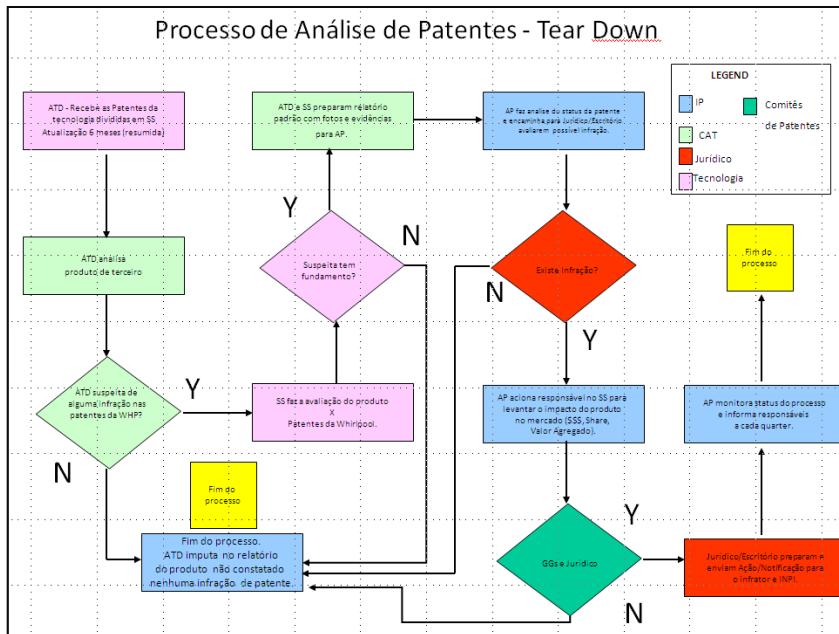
Processo de Análise de Patentes - Tear Down

LEGEND

IP

Comitês de Patentes

CAT

Jurídico

Tecnologia

ATD - Recebe as Patentes da tecnologia divididas em SS. Atualização 6 meses (resumida)

ATD analisa produto de terceiro

ATD suspeita de alguma infração nas patentes da WHP?

Y

N

SS faz a avaliação do produto X Patentes da Whirlpool.

Suspeita tem fundamento?

Y

N

ATD e SS preparam relatório padrão com fotos e evidências para AP.

AP faz análise do status da patente e encaminha para Jurídico/Escritório avaliarem possível infração.

Existe Infração?

N

Y

AP aciona responsável no SS para levantar o impacto do produto no mercado ($$$, Share, Valor Agregado).

GGs e Jurídico

Y

N

Jurídico/Escritório preparam e enviam Ação/Notificação para o infrator e INPI.

AP monitora status do processo e informa responsáveis a cada quarter.

Fim do processo

Fim do processo

Fim do processo. ATD imputa no relatório do produto não constatado nenhuma infração de patente.